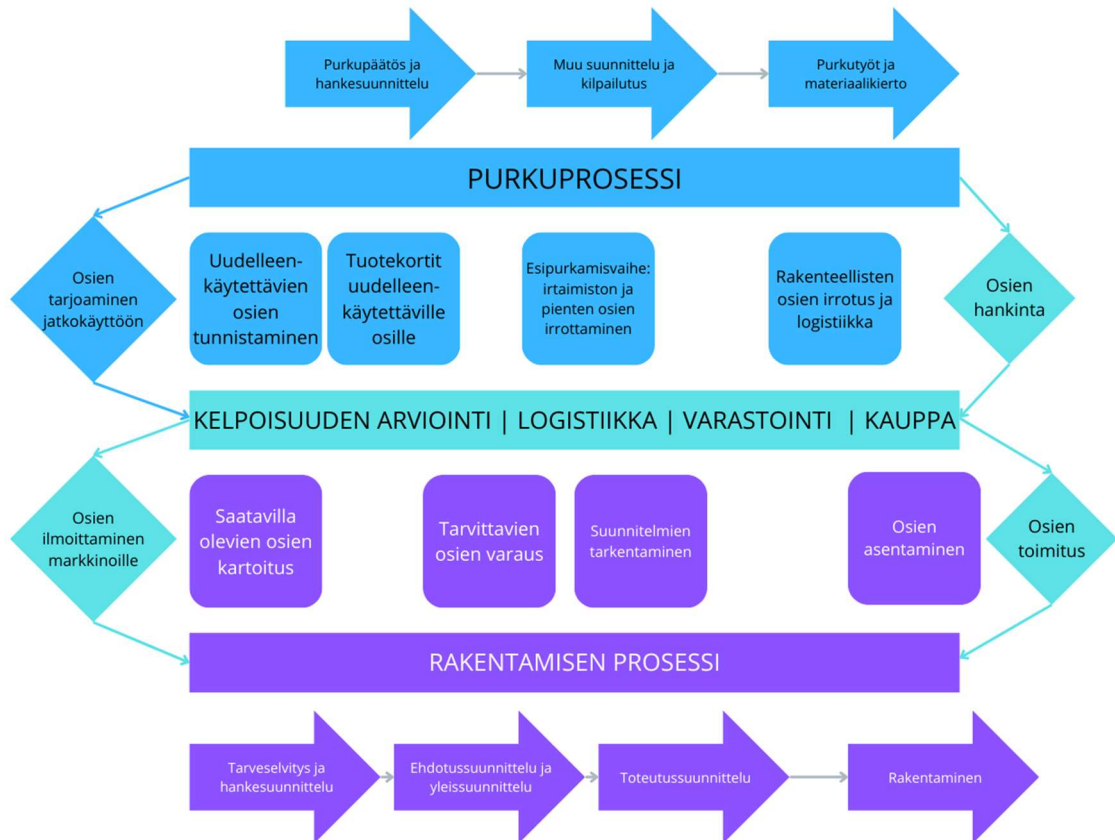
Purkupäätös ja hankesuunnittelu

Muu suunnittelu ja kilpailutus

Purkutyöt ja materiaalikierto

PURKUPROSESSI

Osien tarjoaminen jatkokäyttöön

Uudelleenkäytettävien osien tunnistaminen

Tuotekortit uudelleenkäytettäville osille

Esipurkamisvaihe: irtaimiston ja pienten osien irrottaminen

Rakenteellisten osien irrotus ja logistiikka

Osien hankinta

KELPOISUUDEN ARVIOINTI | LOGISTIIKKA | VARASTOINTI | KAUPPA

Osien ilmoittaminen markkinoille

Saatavilla olevien osien kartoitus

Tarvittavien osien varaus

Suunnitelmien tarkentaminen

Osien asentaminen

Osien toimitus

RAKENTAMISEN PROSESSI

Tarveselvitys ja hankesuunnittelu

Ehdotussuunnittelu ja yleissuunnittelu

Toteutussuunnittelu

Rakentaminen